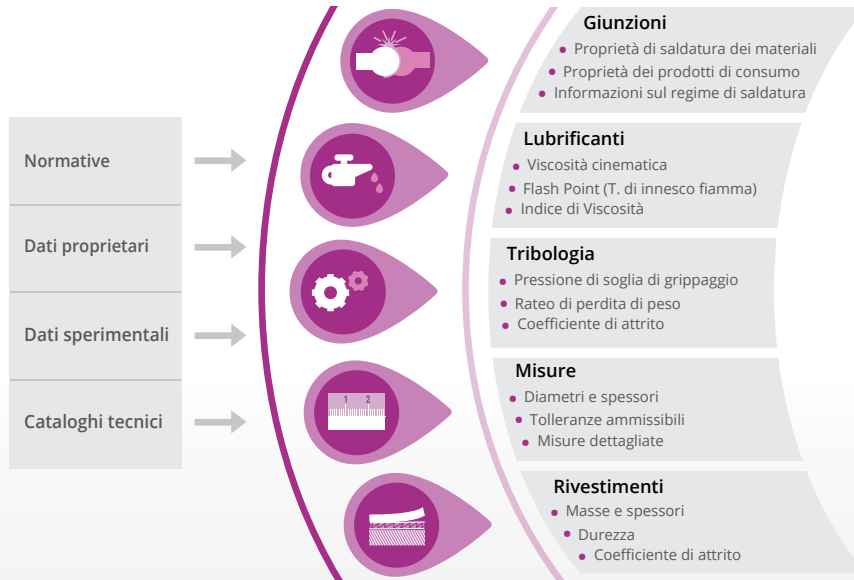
Normative

Dati proprietari

Dati sperimentali

Cataloghi tecnici

1 2

Giunzioni
• Proprietà di saldatura dei materiali
• Proprietà dei prodotti di consumo
• Informazioni sul regime di saldatura

Lubrificanti
• Viscosità cinematica
• Flash Point (T. di innesco fiamma)
• Indice di Viscosità

Tribologia
• Pressione di soglia di grippaggio
• Rateo di perdita di peso
• Coefficiente di attrito

Misure
• Diametri e spessori
• Tolleranze ammissibili
• Misure dettagliate

Rivestimenti
• Masse e spessori
• Durezza
• Coefficiente di attrito